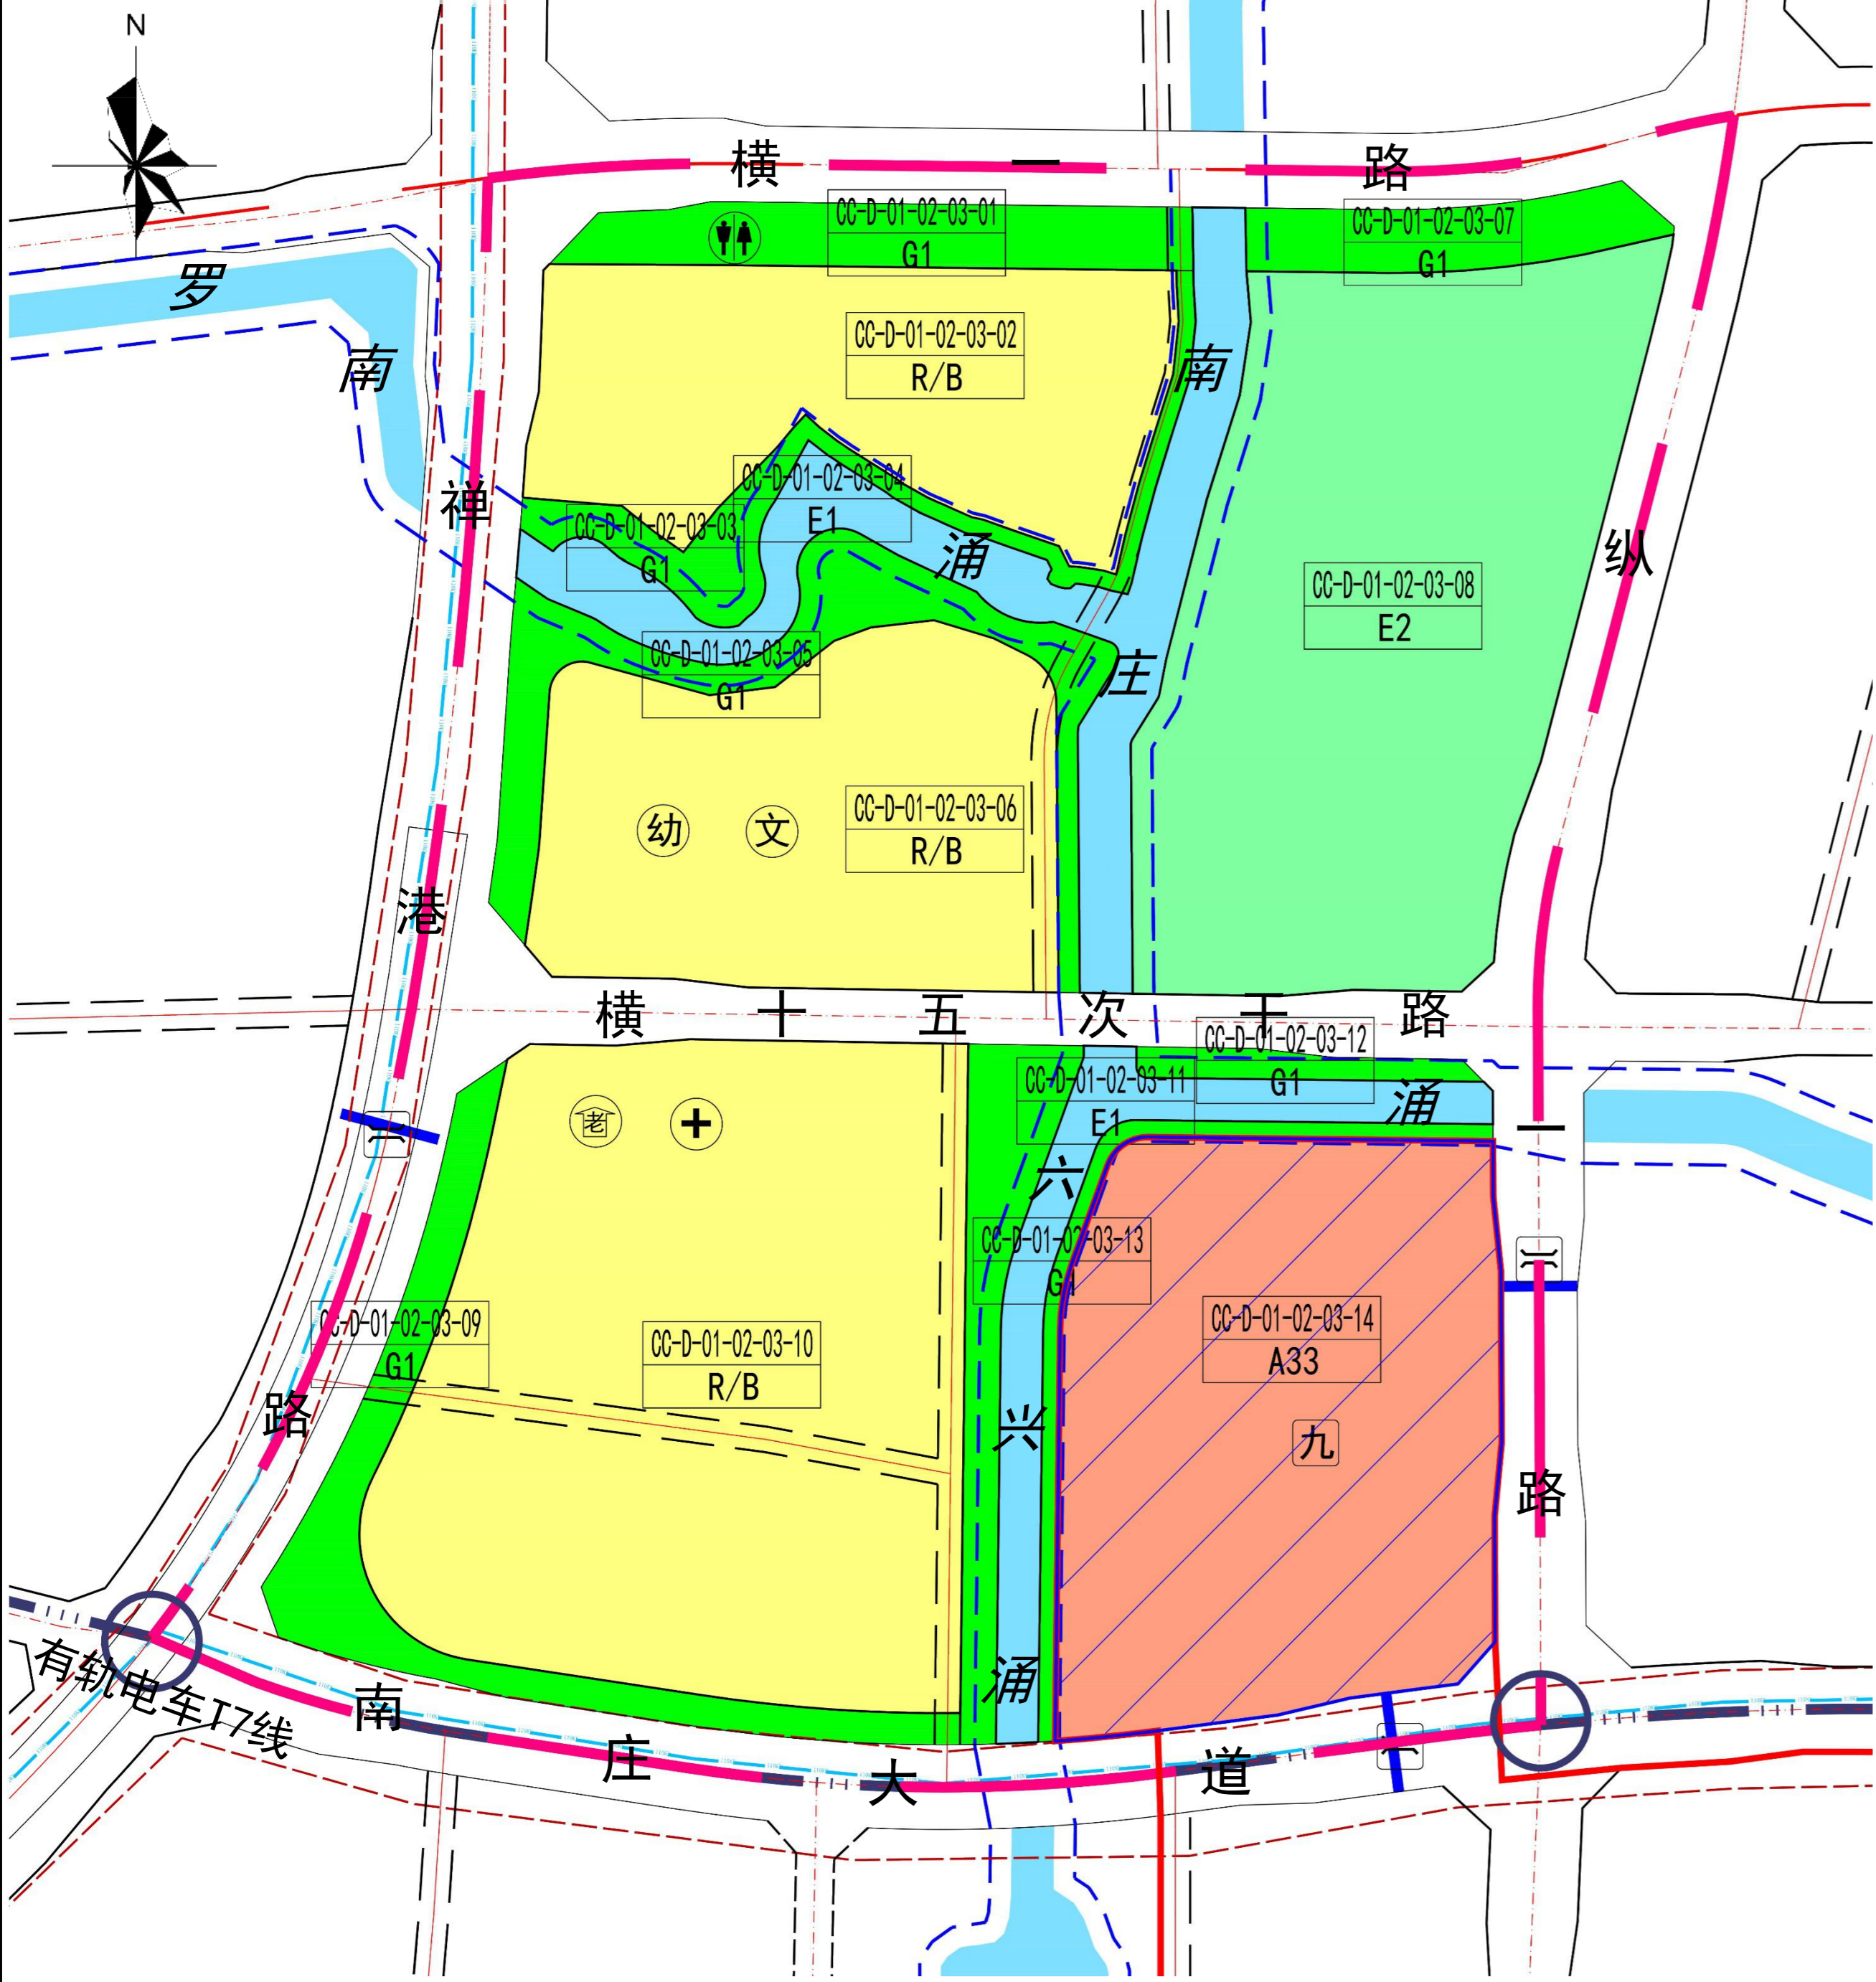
N

横 一 路

CC-D-01-02-03-01
G1

CC-D-01-02-03-07
G1

罗 南 禅 港 路

CC-D-01-02-03-02
R/B

南 涌 庄

CC-D-01-02-03-04
E1

CC-D-01-02-03-03
G1

CC-D-01-02-03-08
E2

纵

CC-D-01-02-03-05
G1

幼 文

CC-D-01-02-03-06
R/B

横 十 五 次 干 路

CC-D-01-02-03-12
G1

CC-D-01-02-03-11
E1

涌

老 +

二

六

CC-D-01-02-03-13
G1

二

CC-D-01-02-03-09
G1

CC-D-01-02-03-10
R/B

CC-D-01-02-03-14
A33

九

兴

一 路

涌

有轨电车T7线

南 庄 大 道

二